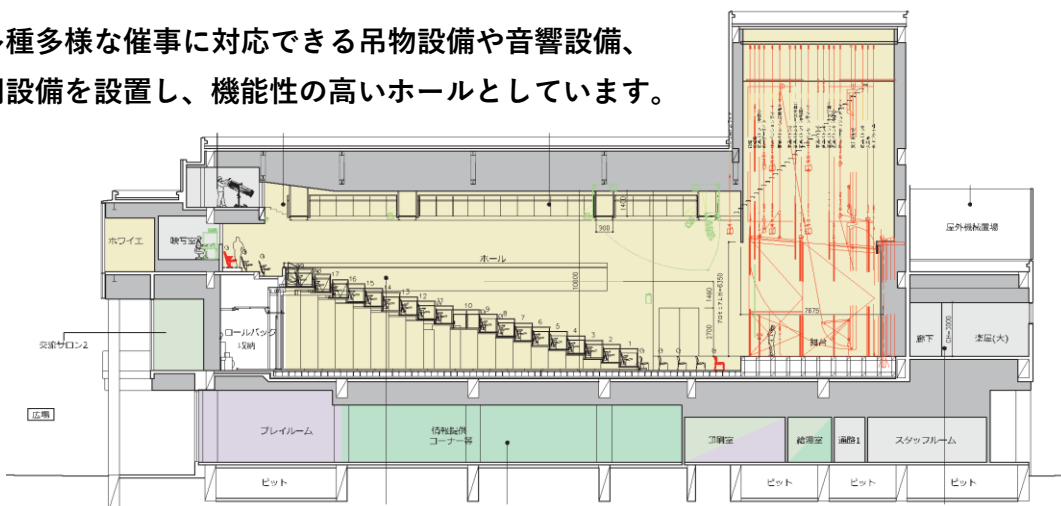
多種多様な催事に対応できる吊物設備や音響設備、
明設備を設置し、機能性の高いホールとしています。

ホワイエ
映写室
ホール
屋外機械置場
交流サロン2
ロールバック
収納
舞台
廊下
楽屋(大)
広場
プレイルーム
情報提供
コーナー等
調整室
給湯室
通路1
スタッフルーム
ピット
ピット
ピット
ピット
900
10000
1460
2700
2875
FL=6350
17
16
15
14
13
12
11
10
9
8
7
6
5
4
3
2
1